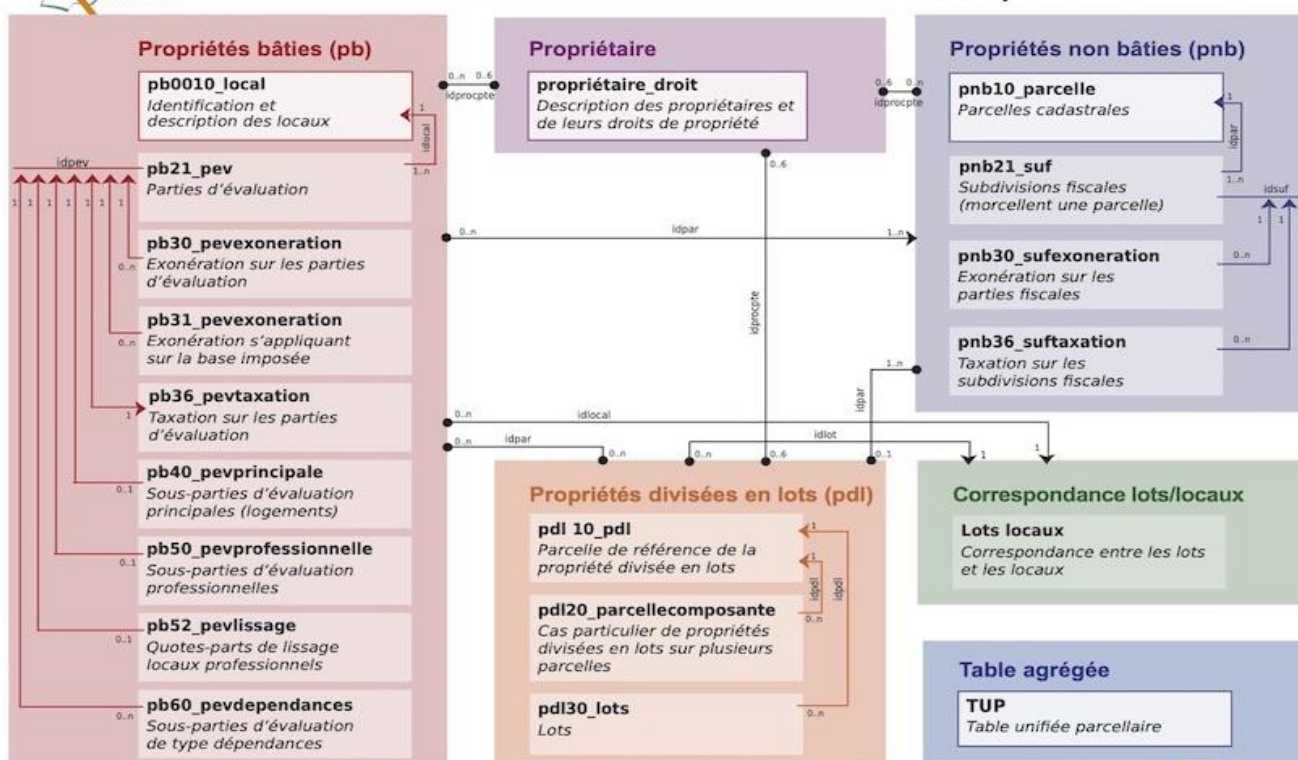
Propriétés bâties (pb)

pb0010_local
Identification et description des locaux

pb21_pev
Parties d'évaluation

pb30_pevexoneration
Exonération sur les parties d'évaluation

pb31_pevexoneration
Exonération s'appliquant sur la base imposée

pb36_pevtaxation
Taxation sur les parties d'évaluation

pb40_pevprincipale
Sous-parties d'évaluation principales (logements)

pb50_pevprofessionnelle
Sous-parties d'évaluation professionnelles

pb52_pevlissage
Quotes-parts de lissage locaux professionnels

pb60_pevdependances
Sous-parties d'évaluation de type dépendances

idpev
1 1 1 1 1 1 1
idlocal
1
1..n
0..n
0..n
1
0..1
0..1
0..1
0..n

Propriétaire

propriétaire_droit
Description des propriétaires et de leurs droits de propriété

0..n 0..6
idprocpte
0..6 0..n
idprocpte
0..6
idprocpte

Propriétés non bâties (pnb)

pnb10_parcelle
Parcelles cadastrales

pnb21_suf
Subdivisions fiscales (morcellent une parcelle)

pnb30_sufexoneration
Exonération sur les parties fiscales

pnb36_suftaxation
Taxation sur les subdivisions fiscales

1
idpar
1..n
idsuf
1 1
0..n
0..n

0..n
idpar
1..n

1..n
idpar

0..n
idlocal
1
idlot
1
0..n
idpar
0..n
0..n
0..6
0..1

Propriétés divisées en lots (pdl)

pdl 10_pdl
Parcelle de référence de la propriété divisée en lots

pdl20_parcellecomposante
Cas particulier de propriétés divisées en lots sur plusieurs parcelles

pdl30_lots
Lots

1
1
idpdl
idpdl
0..n
0..n

Correspondance lots/locaux

Lots locaux
Correspondance entre les lots et les locaux

Table agrégée

TUP
Table unifiée parcellaire